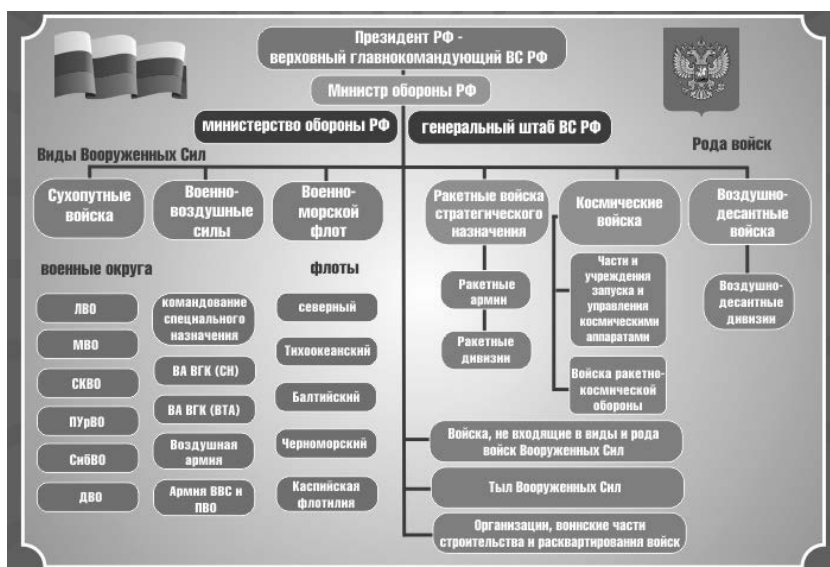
Президент РФ - верховный главнокомандующий ВС РФ

Министр обороны РФ

министерство обороны РФ

генеральный штаб ВС РФ

Виды Вооруженных Сил

Рода войск

Сухопутные войска

Военно-воздушные силы

Военно-морской флот

Ракетные войска стратегического назначения

Космические войска

Воздушно-десантные войска

военные округа

флоты

ЛВО

МВО

СКВО

ПУрВО

СибВО

ДВО

командование специального назначения

ВА ВГК (СН)

ВА ВГК (ВТА)

Воздушная армия

Армия ВВС и ПВО

северный

Тихоокеанский

Балтийский

Черноморский

Каспийская флотилия

Ракетные армии

Ракетные дивизии

Части и учреждения запуска и управления космическими аппаратами

Войска ракетно-космической обороны

Воздушно-десантные дивизии

Войска, не входящие в виды и рода войск Вооруженных Сил

Тыл Вооруженных Сил

Организации, воинские части строительства и расквартирования войск